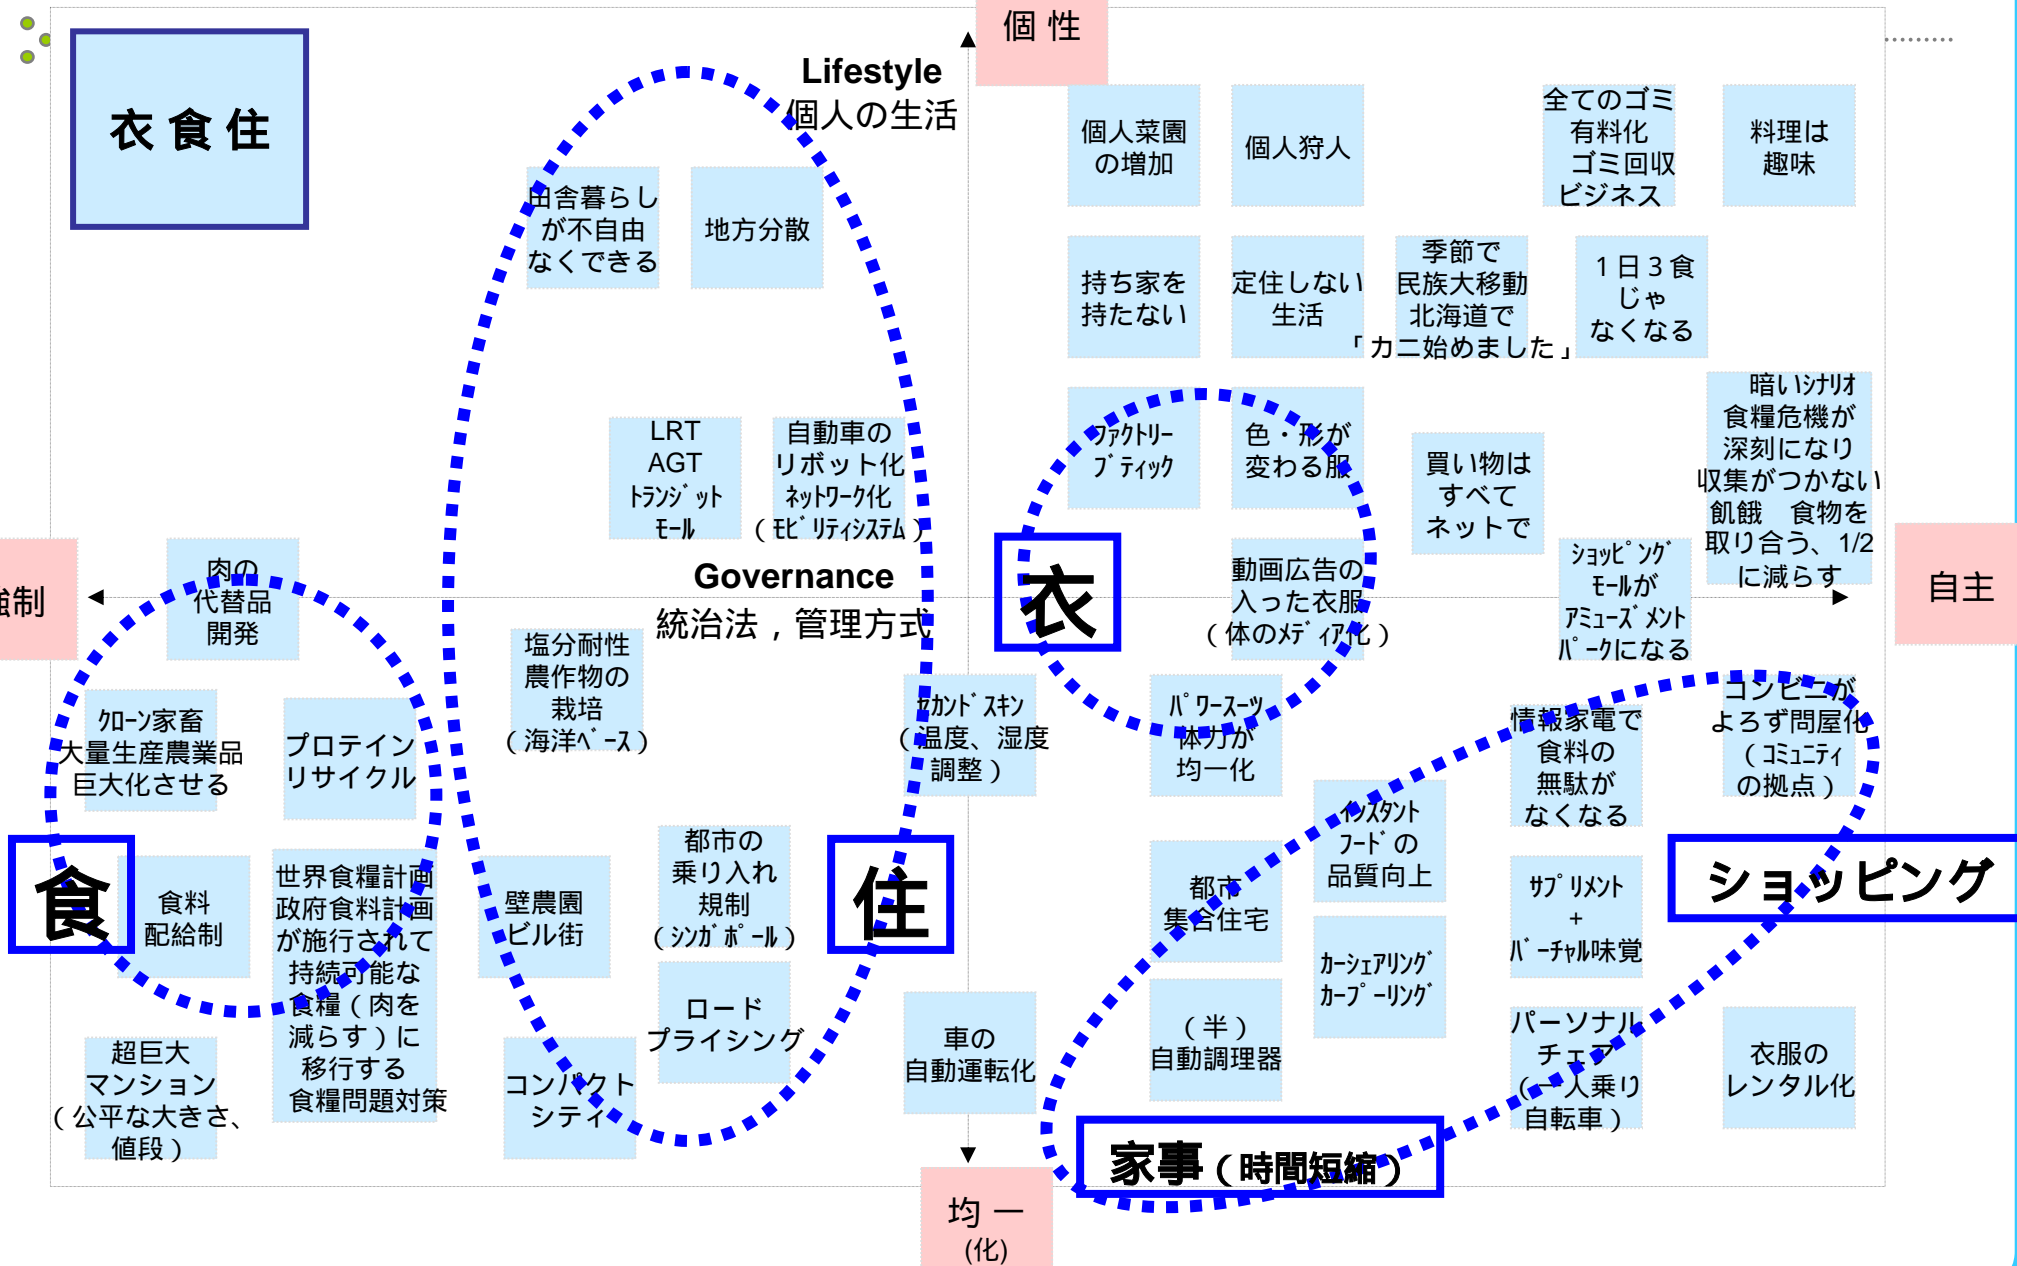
衣食住

Lifestyle
個人の生活

個性

強制

自主

均一
(化)

Governance
統治法，管理方式

田舎暮らしが不自由なくできる

地方分散

LRT
AGT
ﾄﾗﾝｼﾞｯﾄﾓｰﾙ

自動車のリボット化
ﾈｯﾄﾜｰｸ化
（ﾓﾋﾞﾘﾃｨｼｽﾃﾑ）

個人菜園の増加

個人狩人

全てのゴミ有料化
ゴミ回収ビジネス

料理は趣味

持ち家を持たない

定住しない生活

季節で民族大移動
北海道で「カニ始めました」

１日３食じゃなくなる

ﾌｧｸﾄﾘｰﾌﾞﾃｨｯｸ

色・形が変わる服

買い物はすべてネットで

暗いｼﾅﾘｵ
食糧危機が深刻になり
収集がつかない
飢餓　食物を取り合う、1/2に減らす

衣

動画広告の入った衣服
（体のﾒﾃﾞｨｱ化）

ｼｮｯﾋﾟﾝｸﾞﾓｰﾙがｱﾐｭｰｽﾞﾒﾝﾄﾊﾟｰｸになる

肉の代替品開発

ｸﾛｰﾝ家畜
大量生産農業品
巨大化させる

プロテインリサイクル

塩分耐性農作物の栽培
（海洋ﾍﾞｰｽ）

ｾｶﾝﾄﾞｽｷﾝ
（温度、湿度調整）

ﾊﾟﾜｰｽｰﾂ
体力が均一化

情報家電で食料の無駄がなくなる

コンビニがよろず問屋化
（ｺﾐｭﾆﾃｨの拠点）

食

食料配給制

世界食糧計画
政府食料計画が施行されて持続可能な食糧（肉を減らす）に移行する
食糧問題対策

壁農園ビル街

都市の乗り入れ規制
（ｼﾝｶﾞﾎﾟｰﾙ）

住

ｲﾝｽﾀﾝﾄﾌｰﾄﾞの品質向上

都市集合住宅

ｻﾌﾟﾘﾒﾝﾄ
＋
ﾊﾞｰﾁｬﾙ味覚

ショッピング

ｶｰｼｪｱﾘﾝｸﾞ
ｶｰﾌﾟｰﾘﾝｸﾞ

ロードプライシング

車の自動運転化

（半）自動調理器

パーソナルチェア
（一人乗り自転車）

衣服のレンタル化

超巨大マンション
（公平な大きさ、値段）

コンパクトシティ

家事（時間短縮）